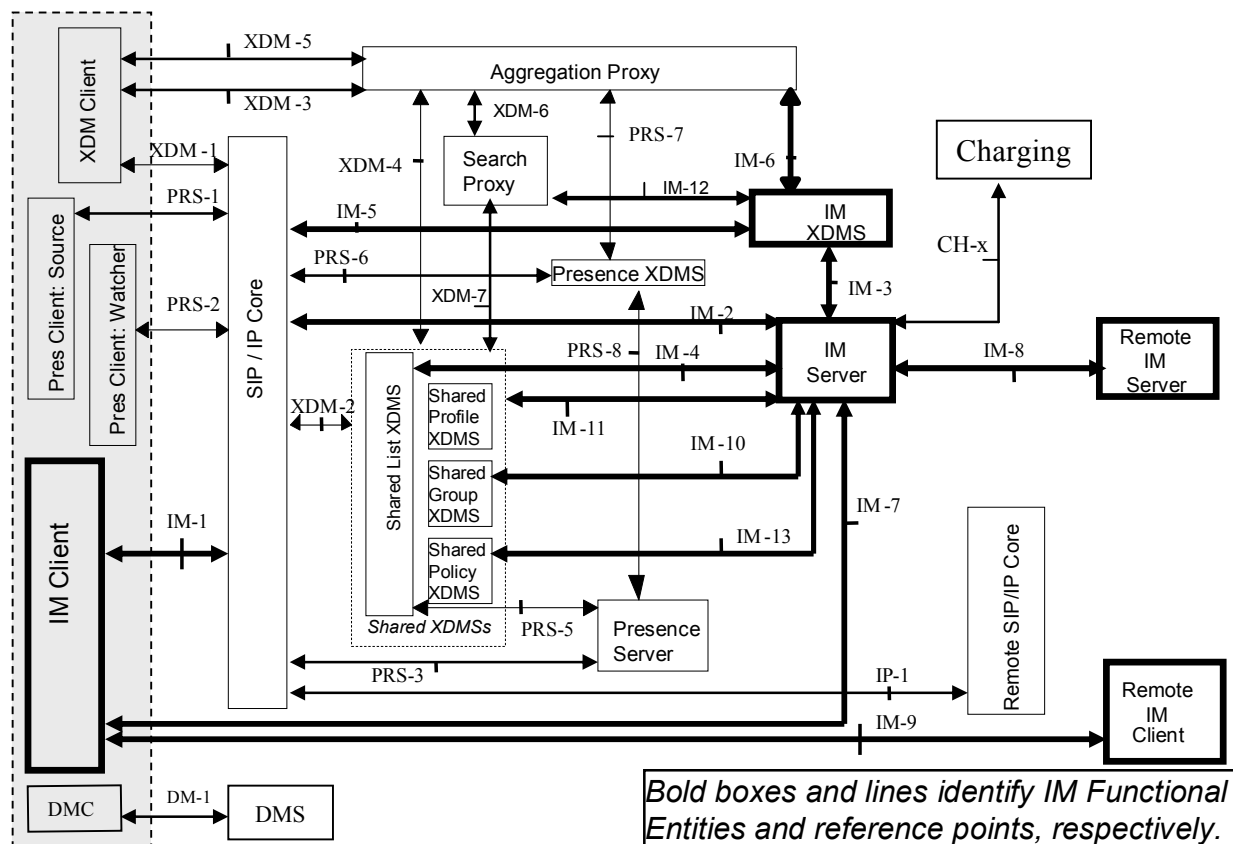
XDM Client
XDM -5
XDM -3
Aggregation Proxy
XDM-6
PRS-7
XDM -1
XDM-4
Search Proxy
IM-6
Charging
IM-12
Pres Client: Source
PRS-1
IM-5
IM XDMS
Pres Client: Watcher
PRS-6
CH-x
Presence XDMS
PRS-2
XDM-7
IM -3
SIP / IP Core
IM -2
PRS-8
IM -4
IM Server
IM-8
Remote IM Server
Shared List XDMS
Shared Profile XDMS
XDM-2
IM -11
IM -10
Shared Group XDMS
IM Client
IM-1
IM -7
Remote SIP/IP Core
Shared Policy XDMS
IM -13
Shared XDMSs
PRS-5
Presence Server
PRS-3
IP-1
Remote IM Client
IM-9
DMC
DM-1
DMS
Bold boxes and lines identify IM Functional Entities and reference points, respectively.